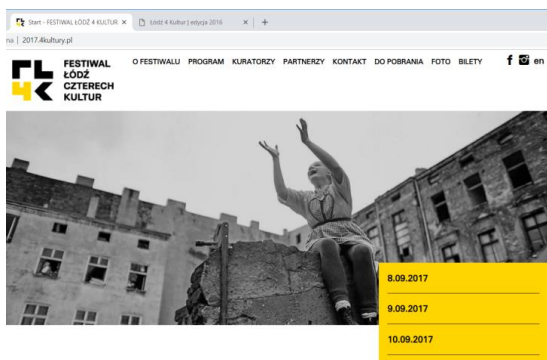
Start - FESTIWAL ŁÓDŹ 4 KULTUR ×
Łódź 4 Kultur | edycja 2016 ×
+

na | 2017.4kultury.pl

FESTIWAL
ŁÓDŹ
CZTERECH
KULTUR

O FESTIWALU PROGRAM KURATORZY PARTNERZY KONTAKT DO POBRANIA FOTO BILETY

en

8.09.2017

9.09.2017

10.09.2017